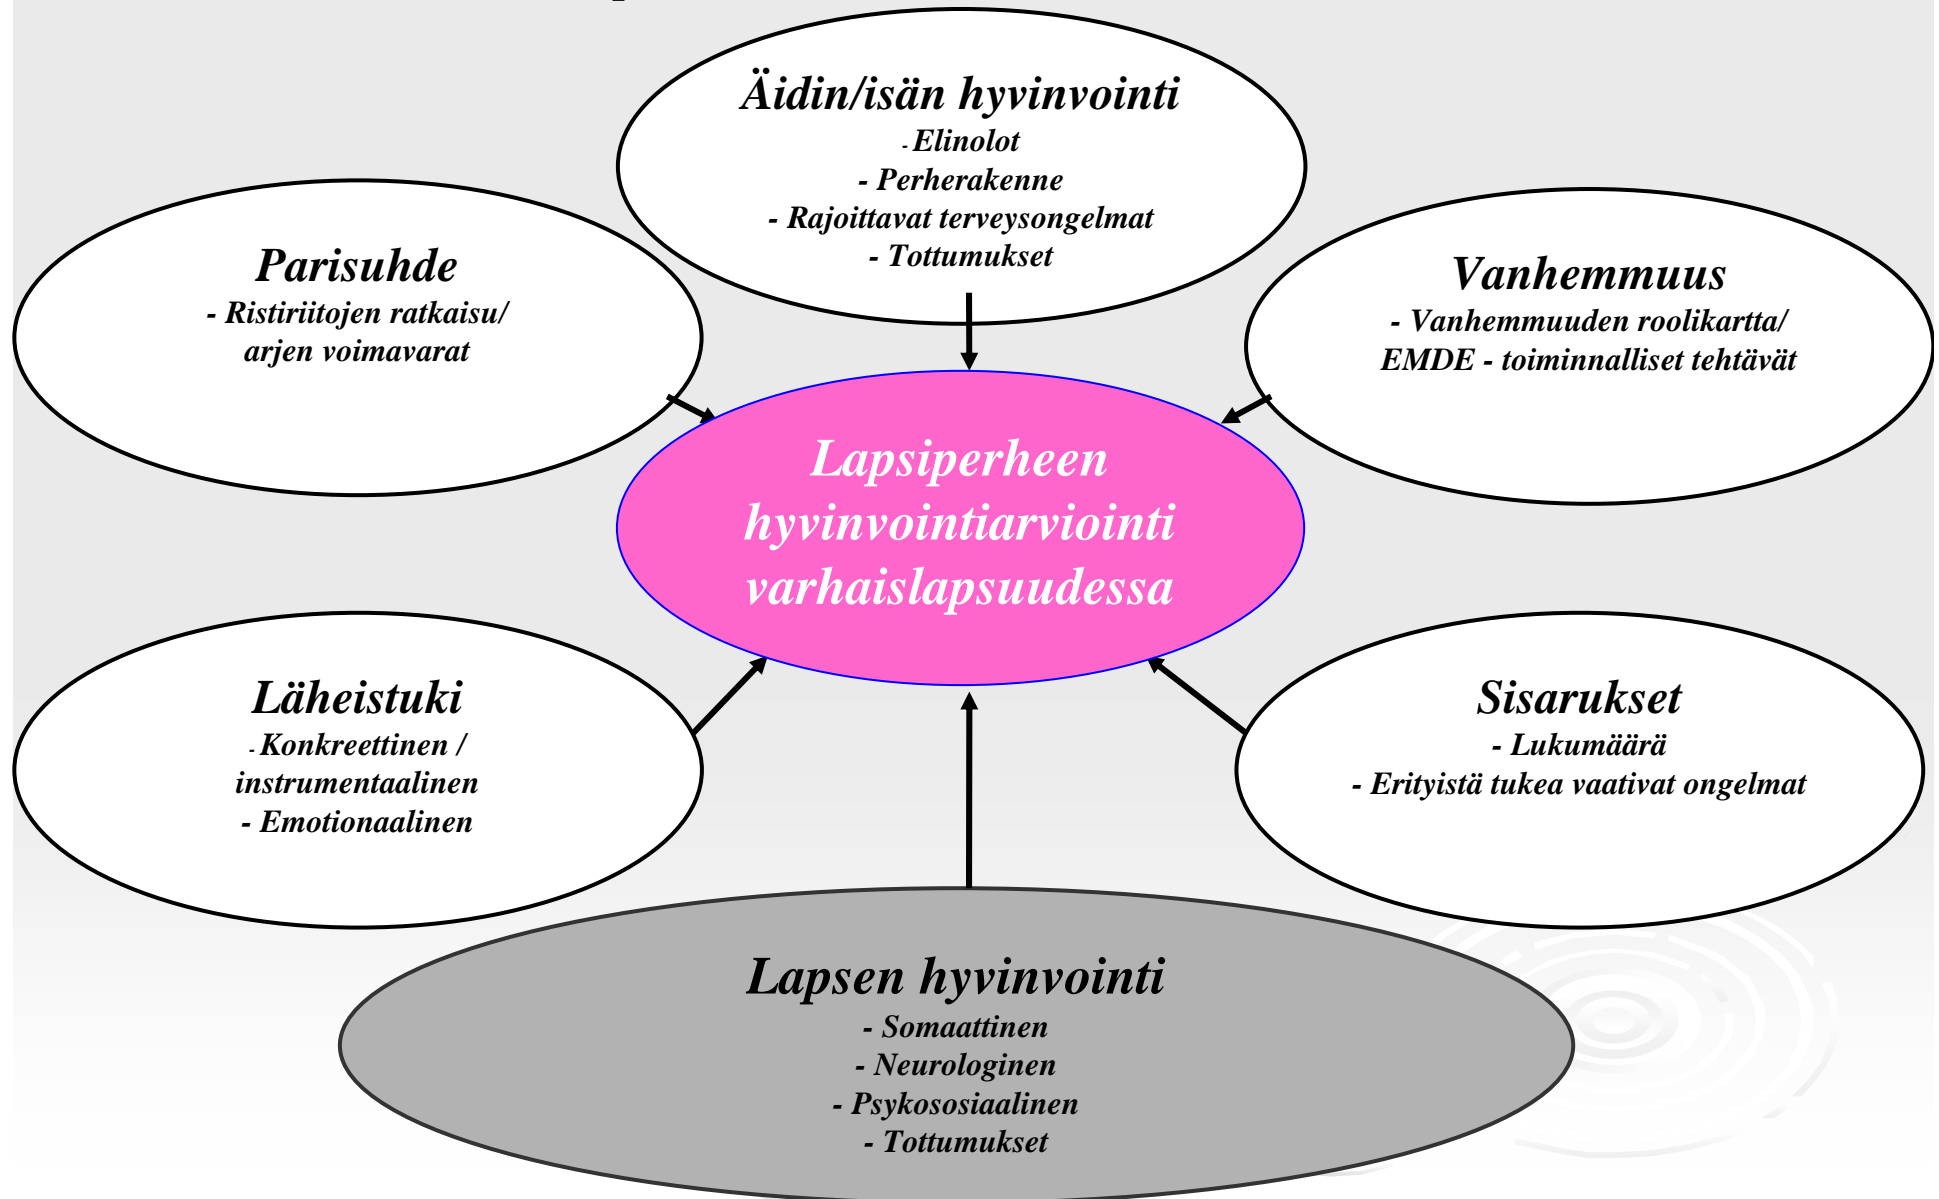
Äidin/isän hyvinvointi
- Elinolot
- Perherakenne
- Rajoittavat terveysongelmat
- Tottumukset

Parisuhde
- Ristiriitojen ratkaisu/ arjen voimavarat

Vanhemmuus
- Vanhemmuuden roolikartta/ EMDE - toiminnalliset tehtävät

Lapsiperheen hyvinvointiarviointi varhaislapsuudessa

Läheistuki
- Konkreettinen / instrumentaalinen
- Emotionaalinen

Sisarukset
- Lukumäärä
- Erityistä tukea vaativat ongelmat

Lapsen hyvinvointi
- Somaattinen
- Neurologinen
- Psykososiaalinen
- Tottumukset